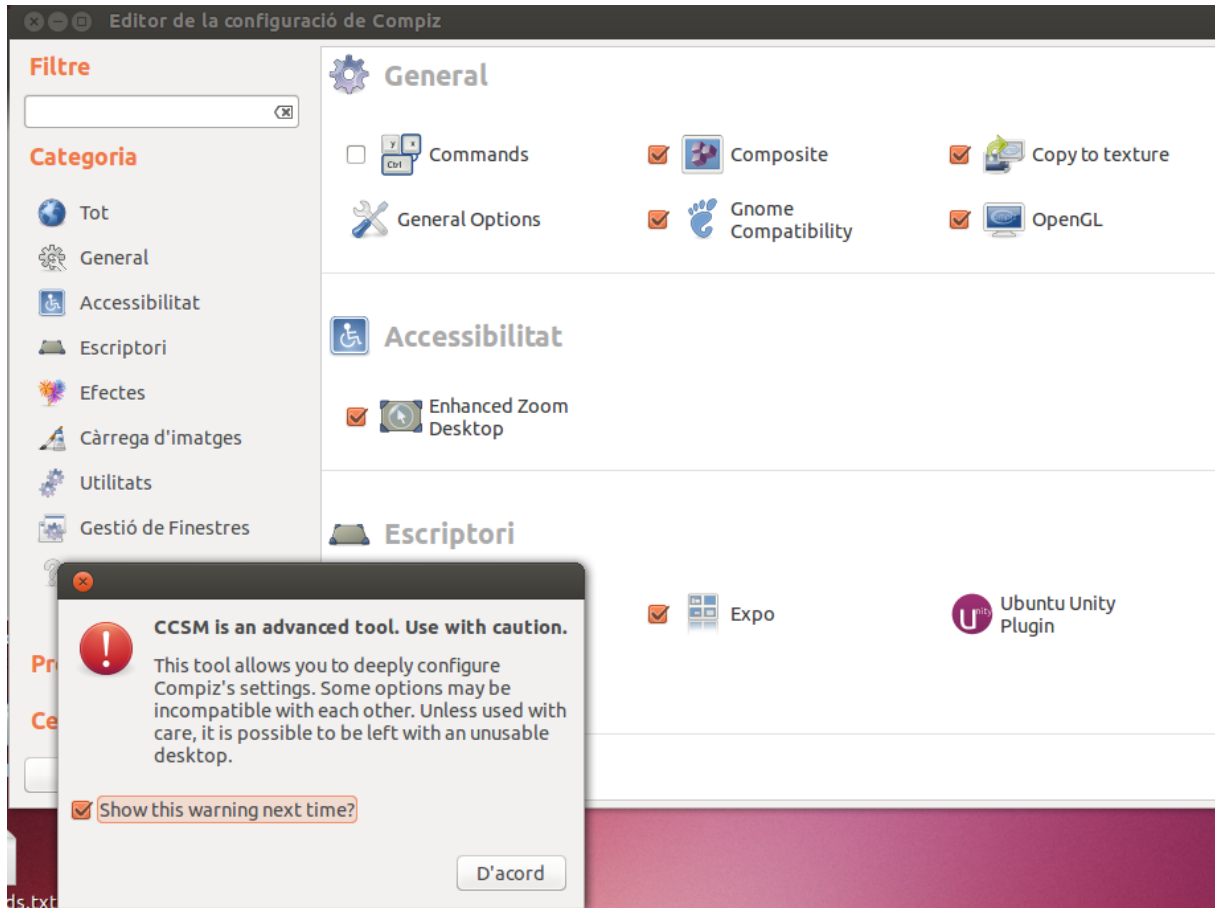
Editor de la configuració de Compiz

Filtre

Categoria

Tot

General

Accessibilitat

Escriptori

Efectes

Càrrega d'imatges

Utilitats

Gestió de Finestres

Pr

Ce

General

Commands

Composite

Copy to texture

General Options

Gnome Compatibility

OpenGL

Accessibilitat

Enhanced Zoom Desktop

Escriptori

Expo

Ubuntu Unity Plugin

CCSM is an advanced tool. Use with caution.

This tool allows you to deeply configure Compiz's settings. Some options may be incompatible with each other. Unless used with care, it is possible to be left with an unusable desktop.

Show this warning next time?

D'acord

ds.txt